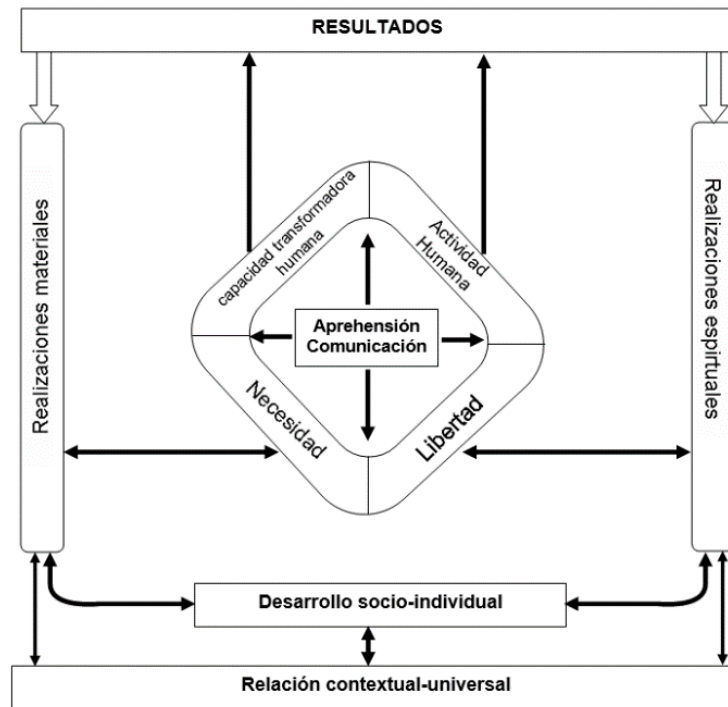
RESULTADOS

Realizaciones materiales

capacidad transformadora humana

Actividad Humana

Aprehensión
Comunicación

Necesidad

Libertad

Realizaciones espirtuales

Desarrollo socio-individual

Relación contextual-universal